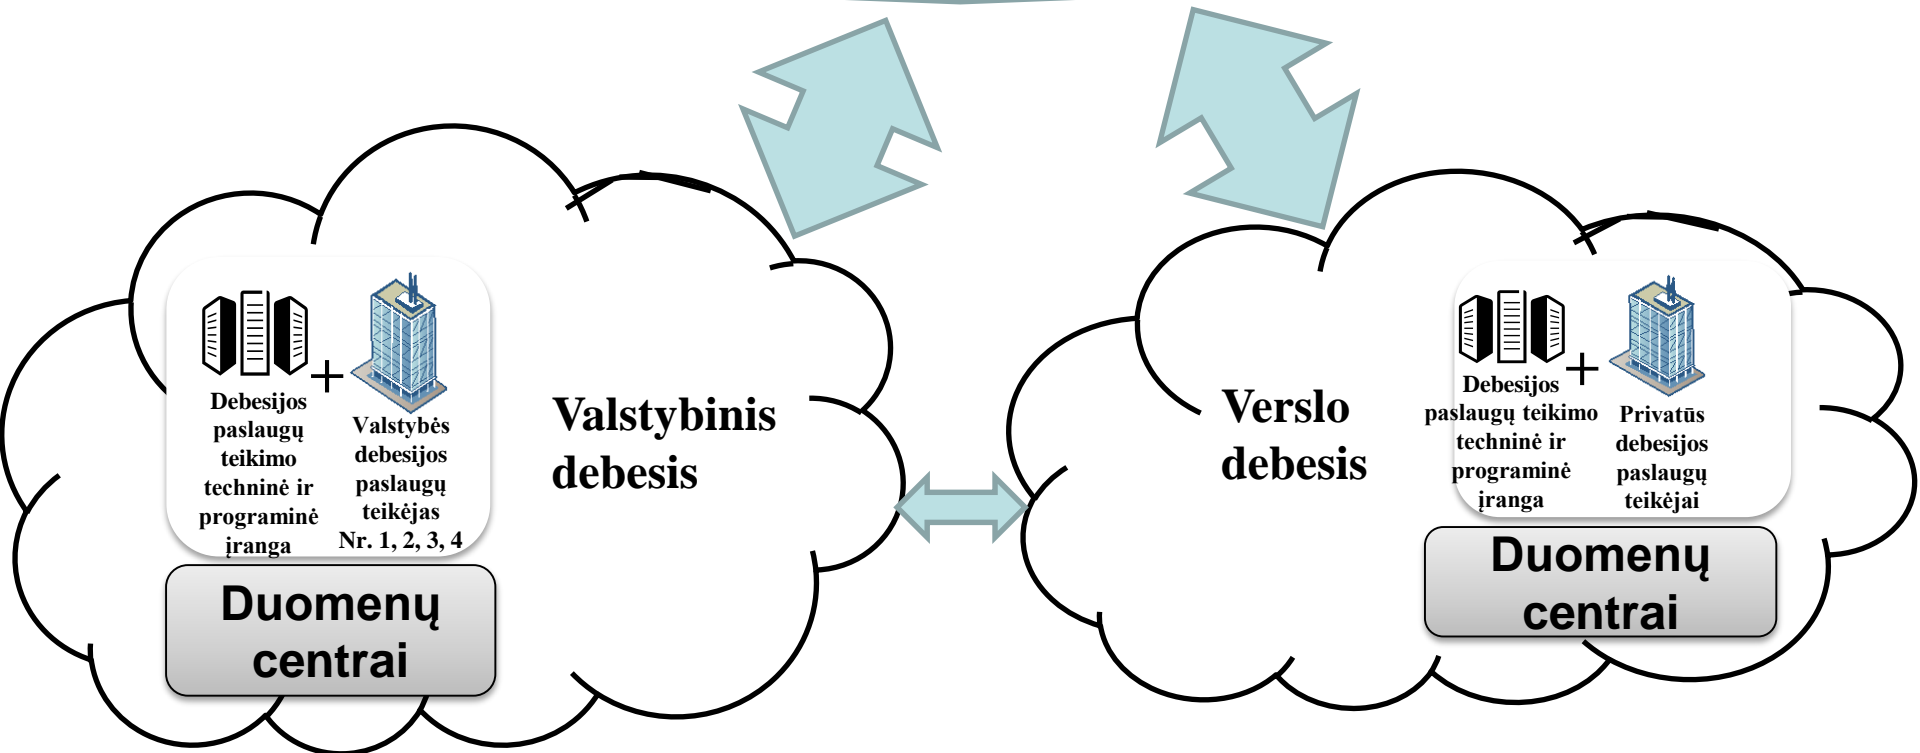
Debesijos paslaugų teikimo techninė ir programinė įranga

+

Valstybės debesijos paslaugų teikėjas Nr. 1, 2, 3, 4

Duomenų centrai

Valstybinis debesis

Verslo debesis

Debesijos paslaugų teikimo techninė ir programinė įranga

+

Privatūs debesijos paslaugų teikėjai

Duomenų centrai